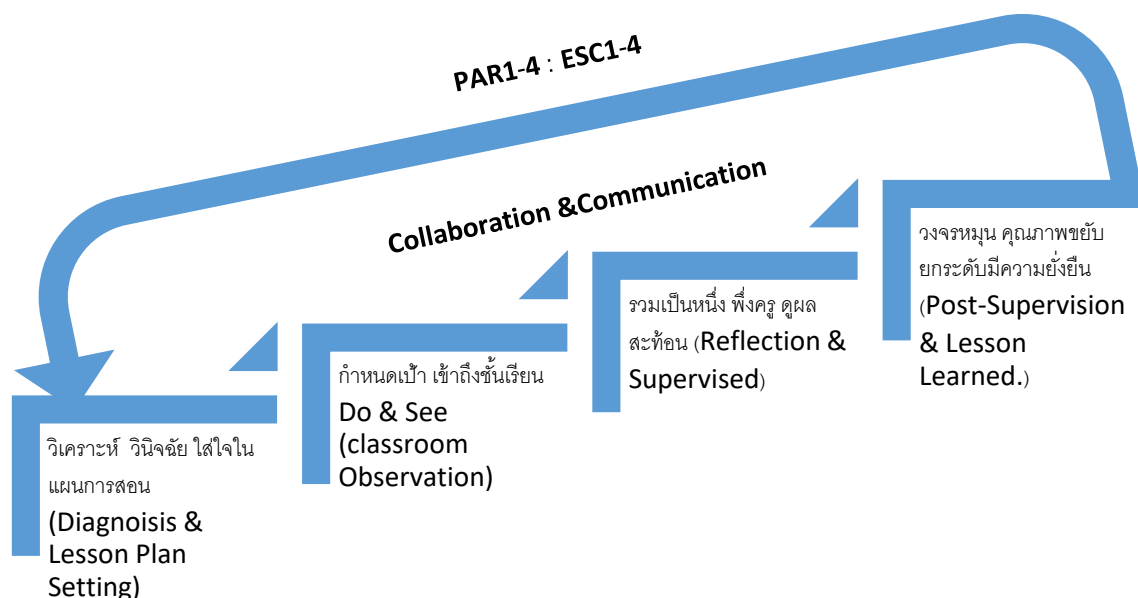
PAR1-4 : ESC1-4

Collaboration &Communication

วิเคราะห์ วินิจฉัย ใส่ใจในแผนการสอน (Diagnoisis & Lesson Plan Setting)

กำหนดเป้า เข้าถึงชั้นเรียน Do & See (classroom Observation)

รวมเป็นหนึ่ง พึ่งครู ดูผลสะท้อน (Reflection & Supervised)

วงจรหมุน คุณภาพขยับ ยกระดับมีความยั่งยืน (Post-Supervision & Lesson Learned.)